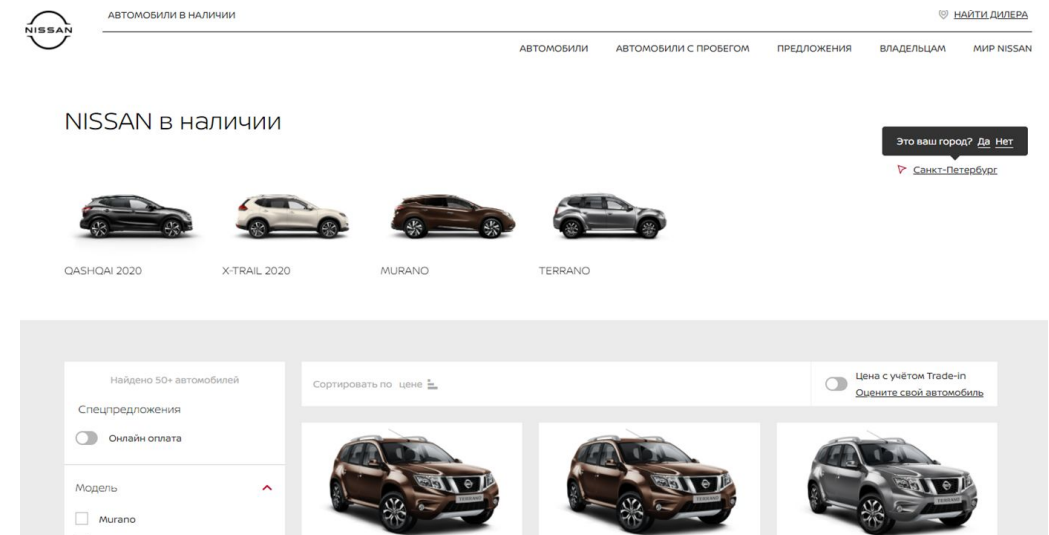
NISSAN

АВТОМОБИЛИ В НАЛИЧИИ

НАЙТИ ДИЛЕРА

АВТОМОБИЛИ АВТОМОБИЛИ С ПРОБЕГОМ ПРЕДЛОЖЕНИЯ ВЛАДЕЛЬЦАМ МИР NISSAN

NISSAN в наличии

Это ваш город? Да Нет

Санкт-Петербург

QASHQAI 2020

X-TRAIL 2020

MURANO

TERRANO

Найдено 50+ автомобилей

Спецпредложения

Онлайн оплата

Модель

Murano

Сортировать по цене

Цена с учётом Trade-in

Оцените свой автомобиль